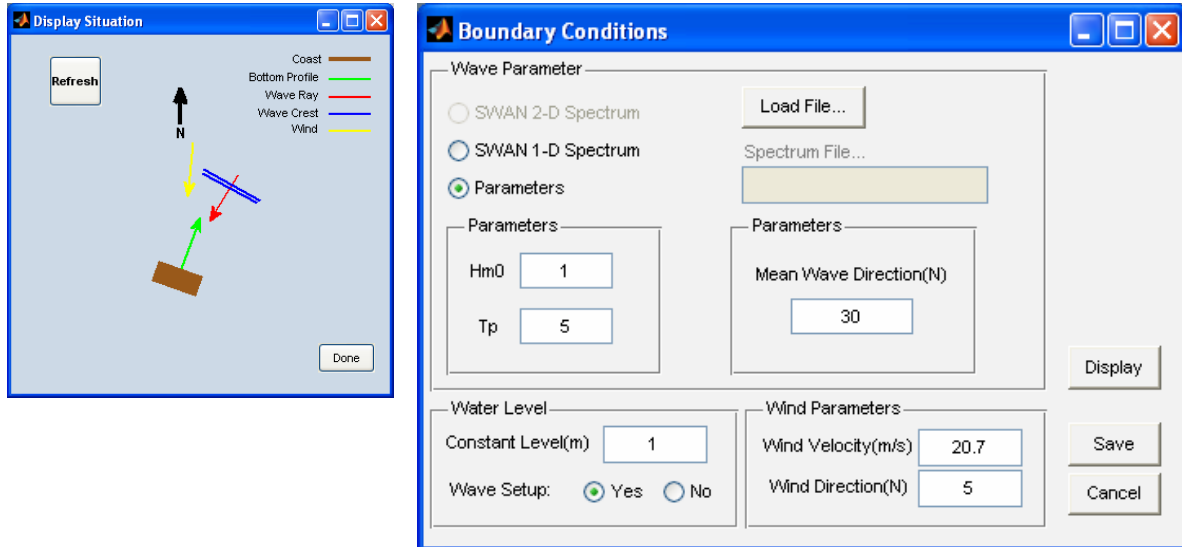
Display Situation

Refresh

Coast
Bottom Profile
Wave Ray
Wave Crest
Wind

N

Done

Boundary Conditions

Wave Parameter

SWAN 2-D Spectrum

SWAN 1-D Spectrum

Parameters

Load File...

Spectrum File...

Parameters

Hm0 1

Tp 5

Parameters

Mean Wave Direction(N)

30

Display

Water Level

Constant Level(m) 1

Wave Setup: Yes No

Wind Parameters

Wind Velocity(m/s) 20.7

Wind Direction(N) 5

Save

Cancel